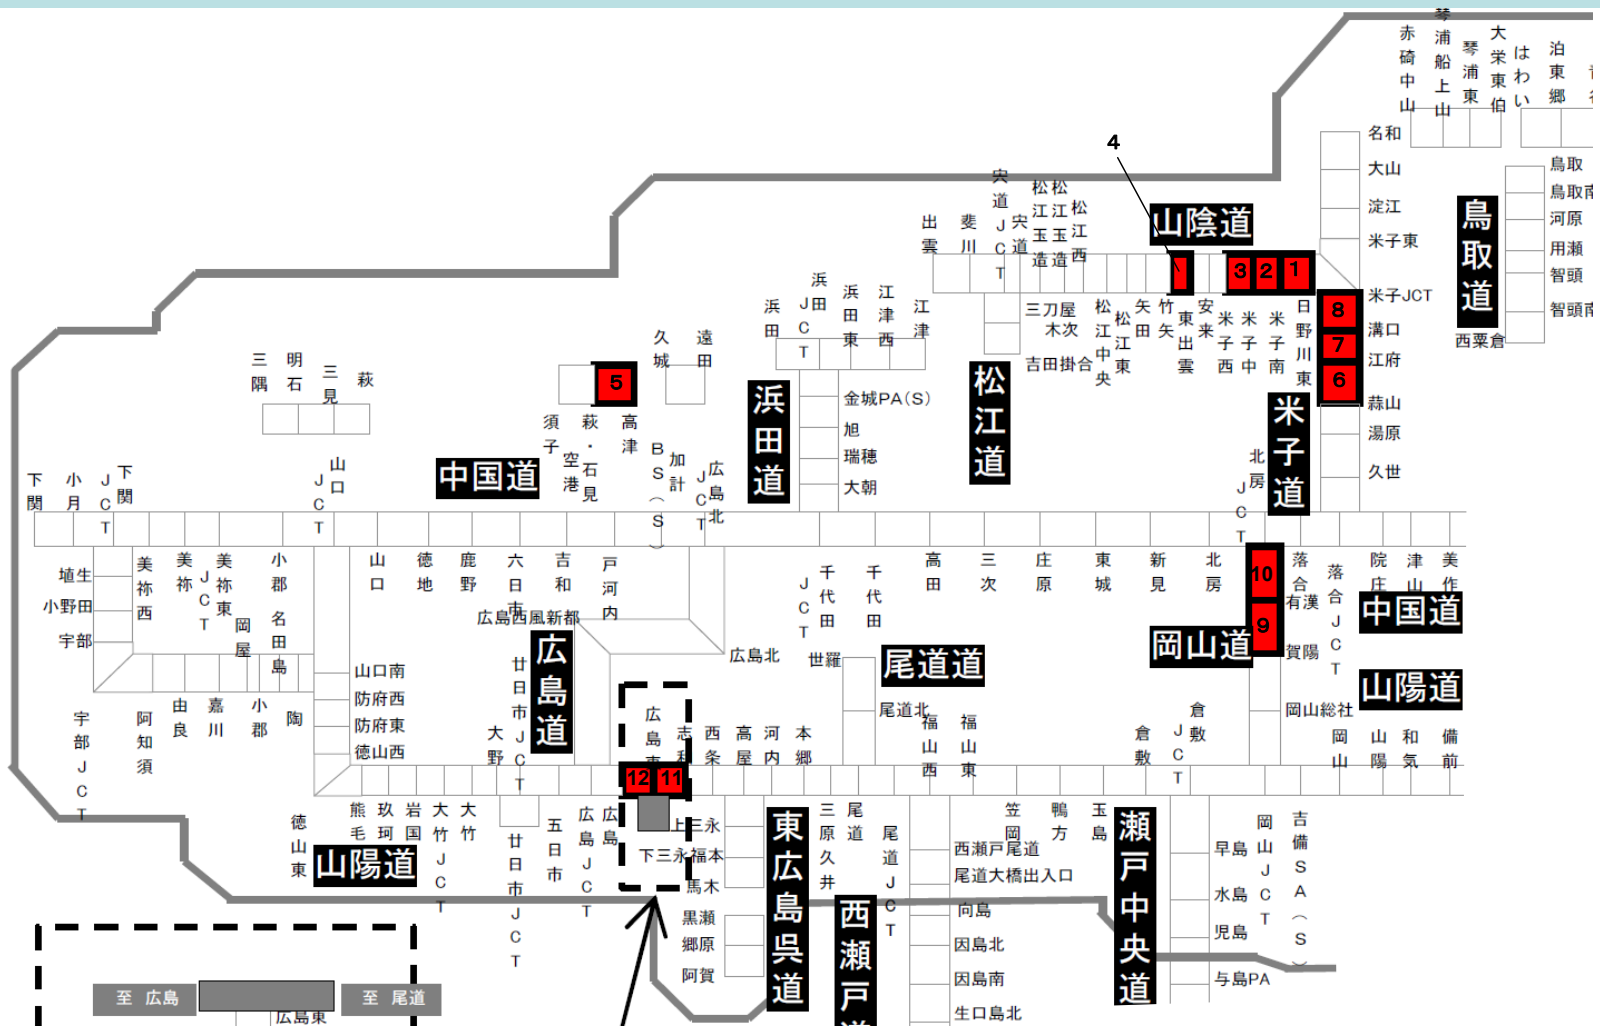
琴浦船上山
赤碕中山
琴浦東
大栄東伯
はわい
泊東郷
名和
大山
淀江
米子東
鳥取
鳥取南
河原
用瀬
智頭
智頭南
鳥取道
西粟倉
米子JCT
溝口
江府
蒜山
湯原
久世
4
山陰道
1
3
2
1
8
7
6
宍道JCT
松江玉造
松江玉造
松江西
出雲
斐川
宍道
三刀屋木次
吉田掛合
松江中央
松江
東
矢田
竹矢
東出雲
安来
米子西
米子中
米子南
日野川東
浜田
浜田JCT
浜田東
江津西
江津
松江道
米子道
北房JCT
久城
遠田
5
三隅
明石
三見
萩
須子
萩・石見空港
高津
BS(S)
加計
広島北JCT
浜田道
金城PA(S)
旭
瑞穂
大朝
中国道
下関
小月
下関JCT
山口JCT
山口
徳地
鹿野
六日市
吉和
戸河内
高田
三次
庄原
東城
新見
北房
10
9
落合
有漢
賀陽
落合JCT
院庄
津山
美作
中国道
岡山道
山陽道
岡山総社
岡山
山陽
和気
備前
埴生
小野田
宇部
美祢西
美祢
美祢JCT
美祢東
小郡
岡屋
名田島
広島西風新都
広島道
千代田JCT
千代田
広島北
世羅
尾道道
尾道北
山口南
防府西
防府東
徳山西
宇部JCT
阿知須
由良
嘉川
小郡
陶
廿日市JCT
大野
広島東
志和
西条
高屋
河内
本郷
福山西
福山東
倉敷
倉敷JCT
12
11
上三永
下三永
福本
馬木
三原久井
尾道
尾道JCT
笠岡
鴨方
玉島
瀬戸中央道
岡山JCT
吉備SA(S)
西瀬戸尾道
尾道大橋出入口
早島
水島
児島
与島PA
徳山東
熊毛
玖珂
岩国
大竹JCT
大竹
五日市
広島JCT
広島
山陽道
廿日市JCT
東広島呉道
西瀬戸道
黒瀬
郷原
阿賀
向島
因島北
因島南
生口島北
至 広島
至 尾道
広島東